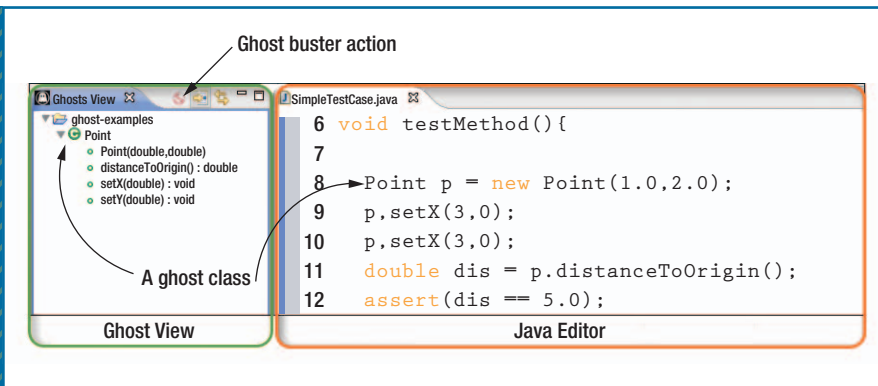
Ghost buster action

Ghosts View

ghost-examples
Point
Point(double,double)
distanceToOrigin() : double
setX(double) : void
setY(double) : void

A ghost class

Ghost View

SimpleTestCase.java

6 void testMethod(){
7
8 Point p = new Point(1.0,2.0);
9 p,setX(3,0);
10 p,setX(3,0);
11 double dis = p.distanceToOrigin();
12 assert(dis == 5.0);

Java Editor